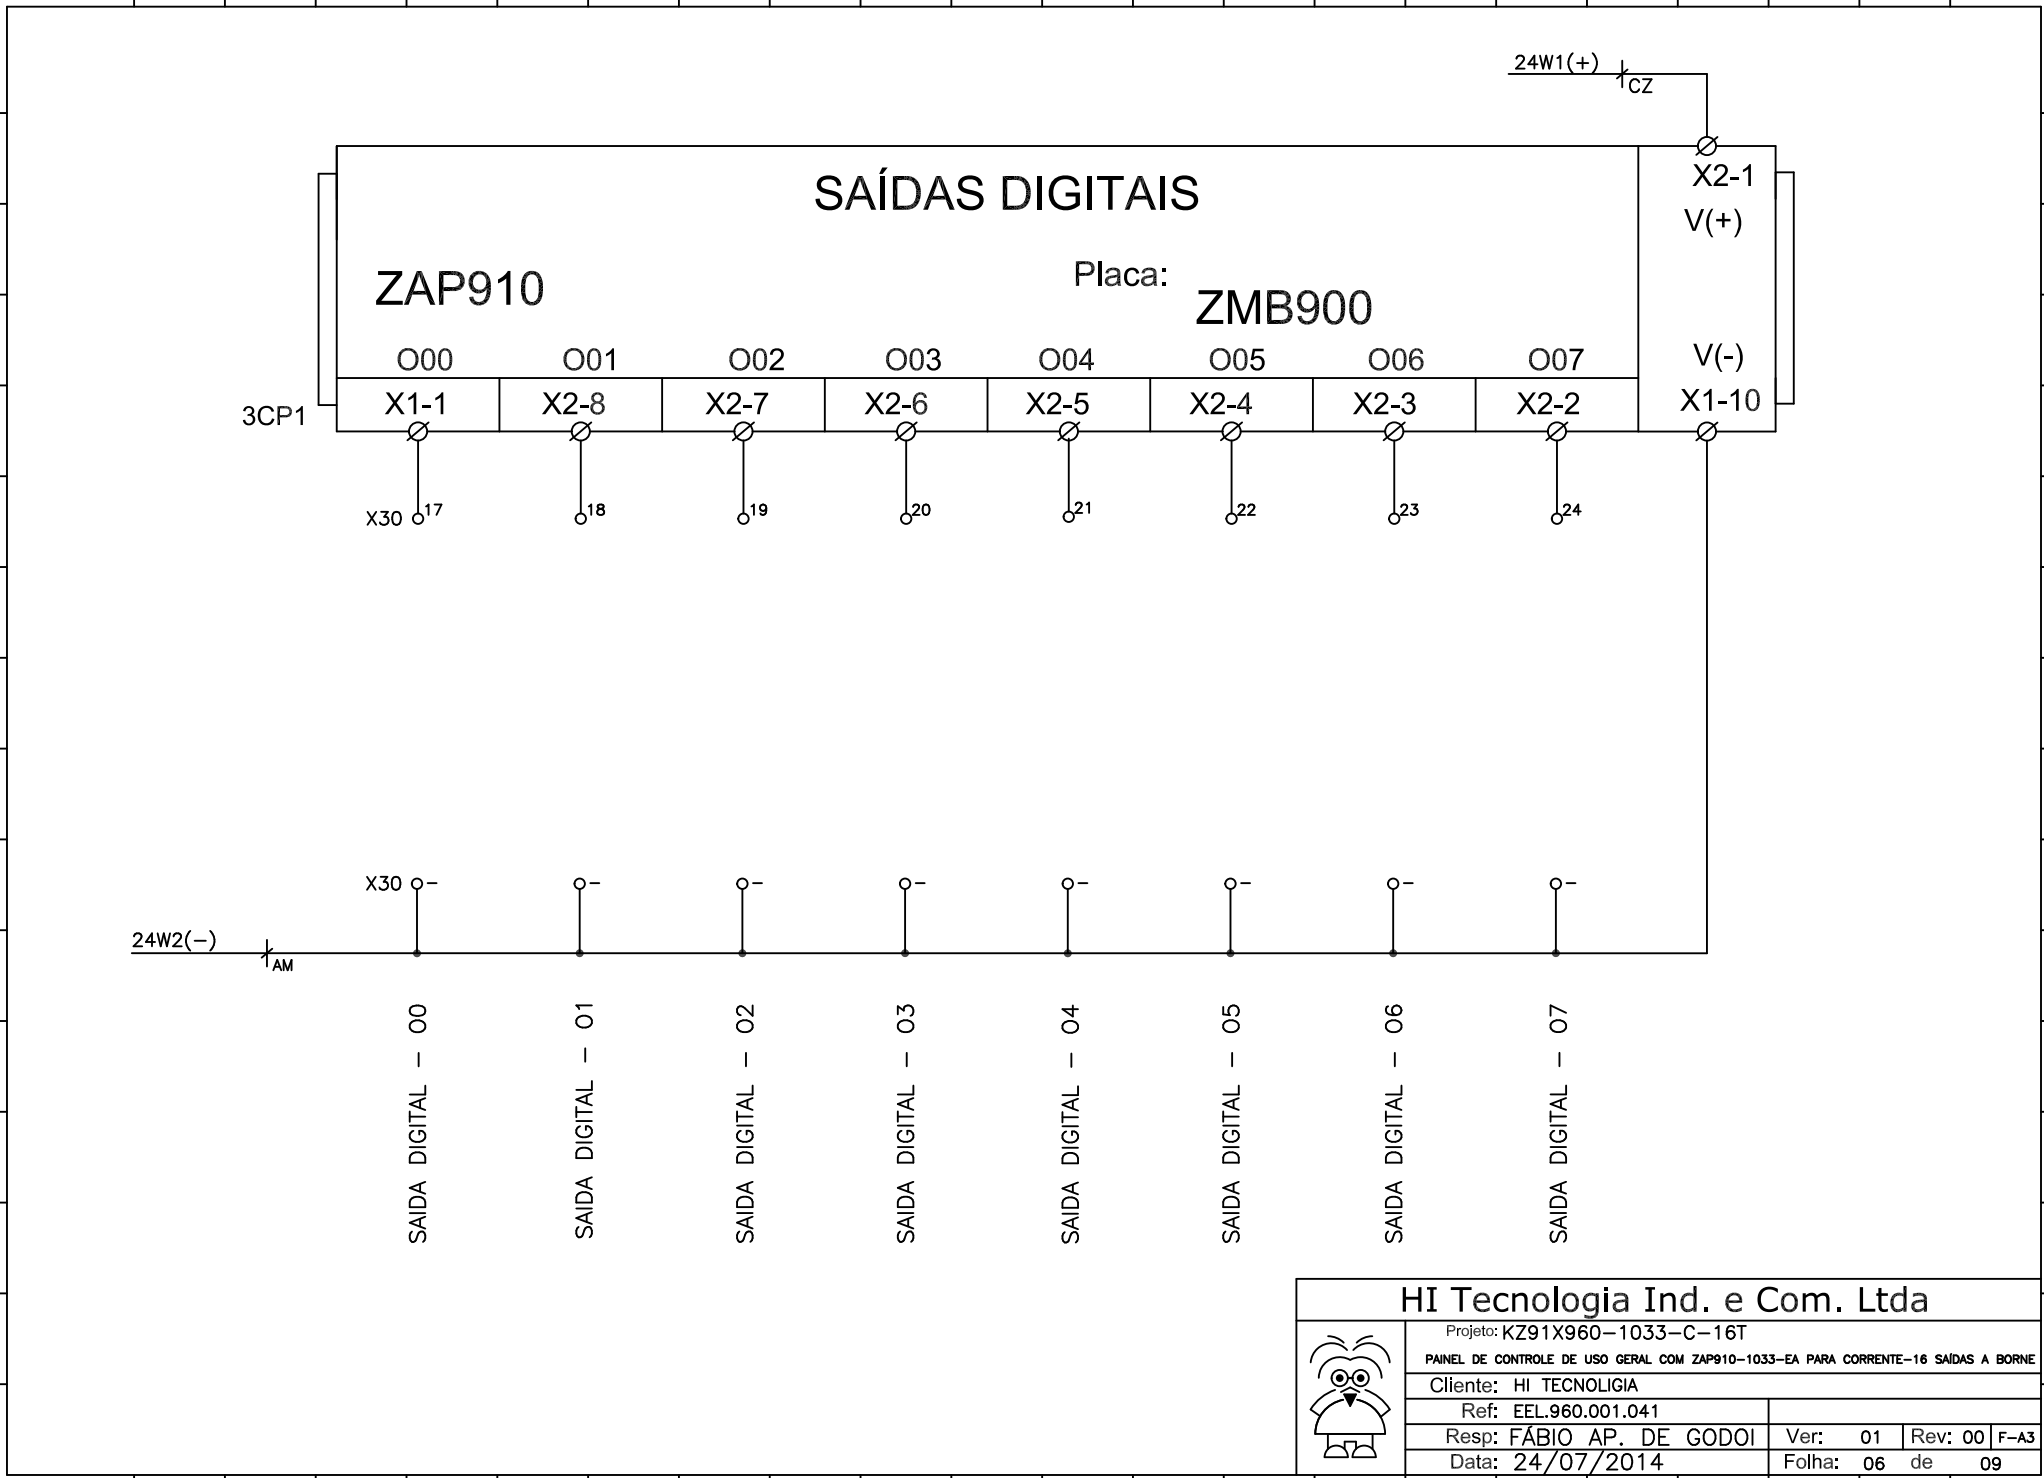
24W1(+)
CZ

SAÍDAS DIGITAIS

X2-1
V(+)

ZAP910

Placa:
ZMB900

O00 O01 O02 O03 O04 O05 O06 O07

V(-)

3CP1

X1-1 X2-8 X2-7 X2-6 X2-5 X2-4 X2-3 X2-2 X1-10

X30 17 18 19 20 21 22 23 24

X30 - - - - - - - -

24W2(-)
AM

SAIDA DIGITAL - 00
SAIDA DIGITAL - 01
SAIDA DIGITAL - 02
SAIDA DIGITAL - 03
SAIDA DIGITAL - 04
SAIDA DIGITAL - 05
SAIDA DIGITAL - 06
SAIDA DIGITAL - 07

HI Tecnologia Ind. e Com. Ltda
Projeto: KZ91X960-1033-C-16T
PAINEL DE CONTROLE DE USO GERAL COM ZAP910-1033-EA PARA CORRENTE-16 SAÍDAS A BORNE
Cliente: HI TECNOLIGIA
Ref: EEL.960.001.041
Resp: FÁBIO AP. DE GODOI
Ver: 01
Rev: 00
F-A3
Data: 24/07/2014
Folha: 06 de 09